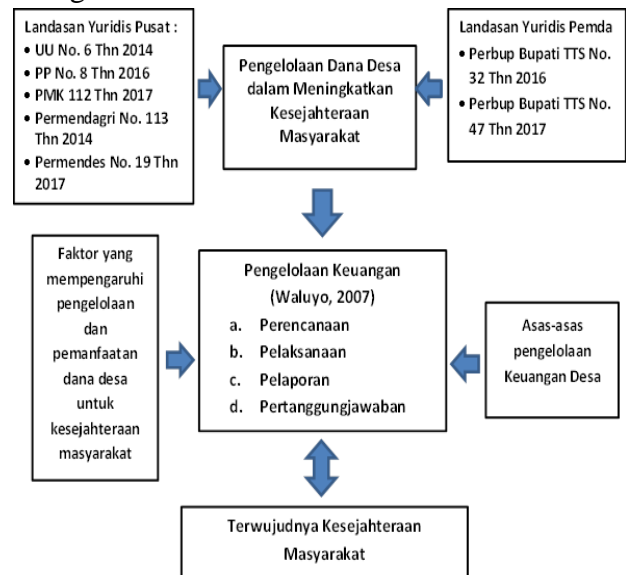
Landasan Yuridis Pusat :
• UU No. 6 Thn 2014
• PP No. 8 Thn 2016
• PMK 112 Thn 2017
• Permendagri No. 113 Thn 2014
• Permendes No. 19 Thn 2017

Pengelolaan Dana Desa dalam Meningkatkan Kesejahteraan Masyarakat

Landasan Yuridis Pemda
• Perbup Bupati TTS No. 32 Thn 2016
• Perbup Bupati TTS No. 47 Thn 2017

Faktor yang mempengaruhi pengelolaan dan pemanfaatan dana desa untuk kesejahteraan masyarakat

Pengelolaan Keuangan (Waluyo, 2007)
a. Perencanaan
b. Pelaksanaan
c. Pelaporan
d. Pertanggungjawaban

Asas-asas pengelolaan Keuangan Desa

Terwujudnya Kesejahteraan Masyarakat